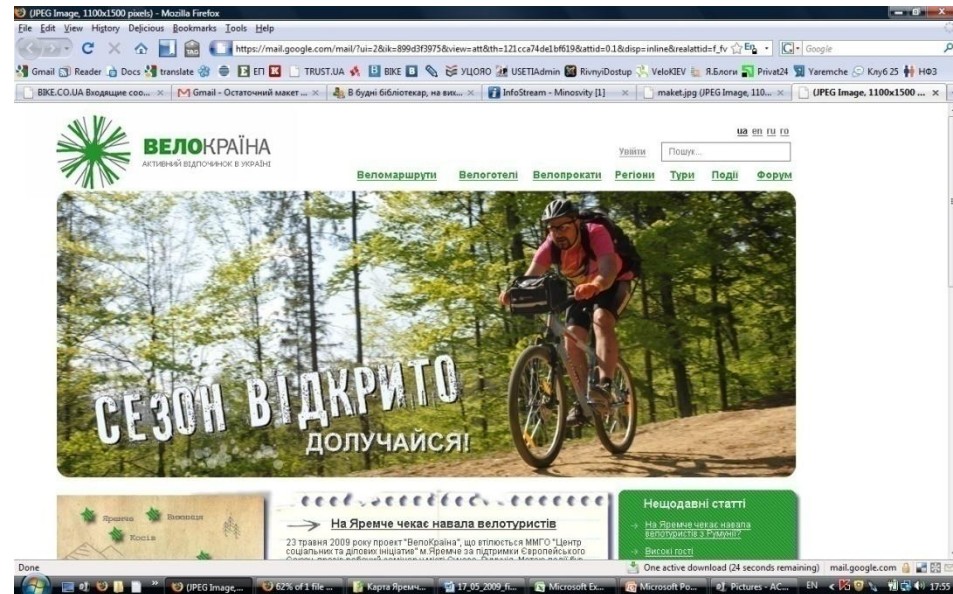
(JPEG Image, 1100x1500 pixels) - Mozilla Firefox

File Edit View History Delicious Bookmarks Tools Help

https://mail.google.com/mail/?ui=2&ik=899d3f3975&view=att&th=121cca74de1bf619&attid=0.1&disp=inline&realattid=f_fv

Google

Gmail Reader Docs translate ЕП TRUST.UA BIKE УЦОЯО USETIAdmin RivnyiDostup VeloKIEV Я.Блоги Privat24 Yaremche Клуб 25 НФЗ

BIKE.CO.UA Входящие соо... | Gmail - Остаточний макет ... | В будні бібліотекар, на вих... | InfoStream - Minosvity [1] | maket.jpg (JPEG Image, 110... | (JPEG Image, 1100x1500 ...

ВЕЛОКРАЇНА
АКТИВНИЙ ВІДПОЧИНОК В УКРАЇНІ

ua en ru ro

Увійти Пошук...

Веломаршрути Велоготелі Велопрокати Регіони Тури Події Форум

СЕЗОН ВІДКРИТО
ДОЛУЧАЙСЯ!

Яремче Вишівці Косів

На Яремче чекає навала велотуристів

23 травня 2009 року проект "ВелоКраїна", що втілюється ММГО "Центр соціальних та ділових ініціатив" м.Яремче за підтримки Європейського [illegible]

Нещодавні статті

На Яремче чекає навала велотуристів з Румунії?

Високі гості

Done

One active download (24 seconds remaining) mail.google.com

(JPEG Image,... 62% of 1 file ... Карта Яремч... 17_05_2009_fi... Microsoft Ex... Microsoft Po... Pictures - AC... EN 17:55